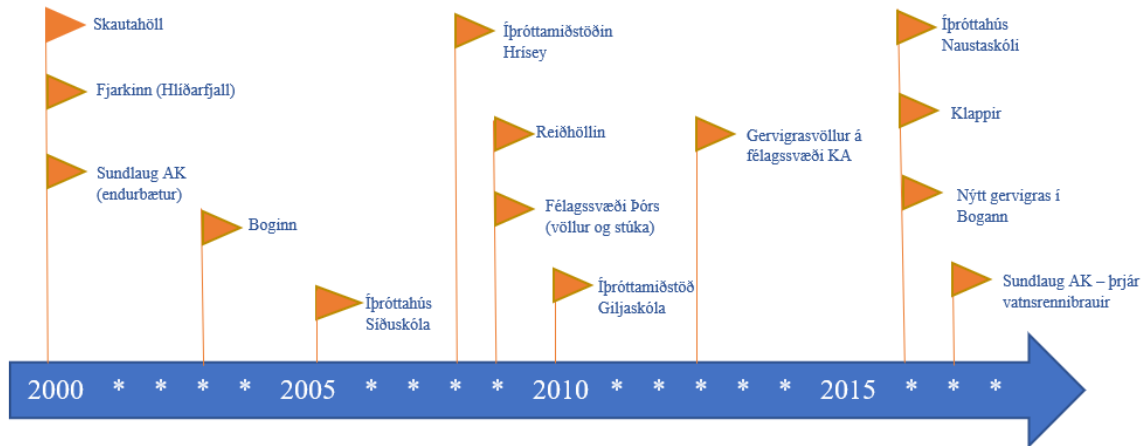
Skautahöll

Fjarkinn (Hlíðarfjall)

Sundlaug AK (endurbætur)

Boginn

Íþróttahús Síðuskóla

Íþróttamiðstöðin Hrísey

Reiðhöllin

Félagssvæði Þórs (völlur og stúka)

Íþróttamiðstöð Giljaskóla

Gervigrasvöllur á félagssvæði KA

Íþróttahús Naustaskóli

Klappir

Nýtt gervigras í Bogann

Sundlaug AK – þrjár vatnsrennibrautir

2000 * * * * 2005 * * * * 2010 * * * * 2015 * * *